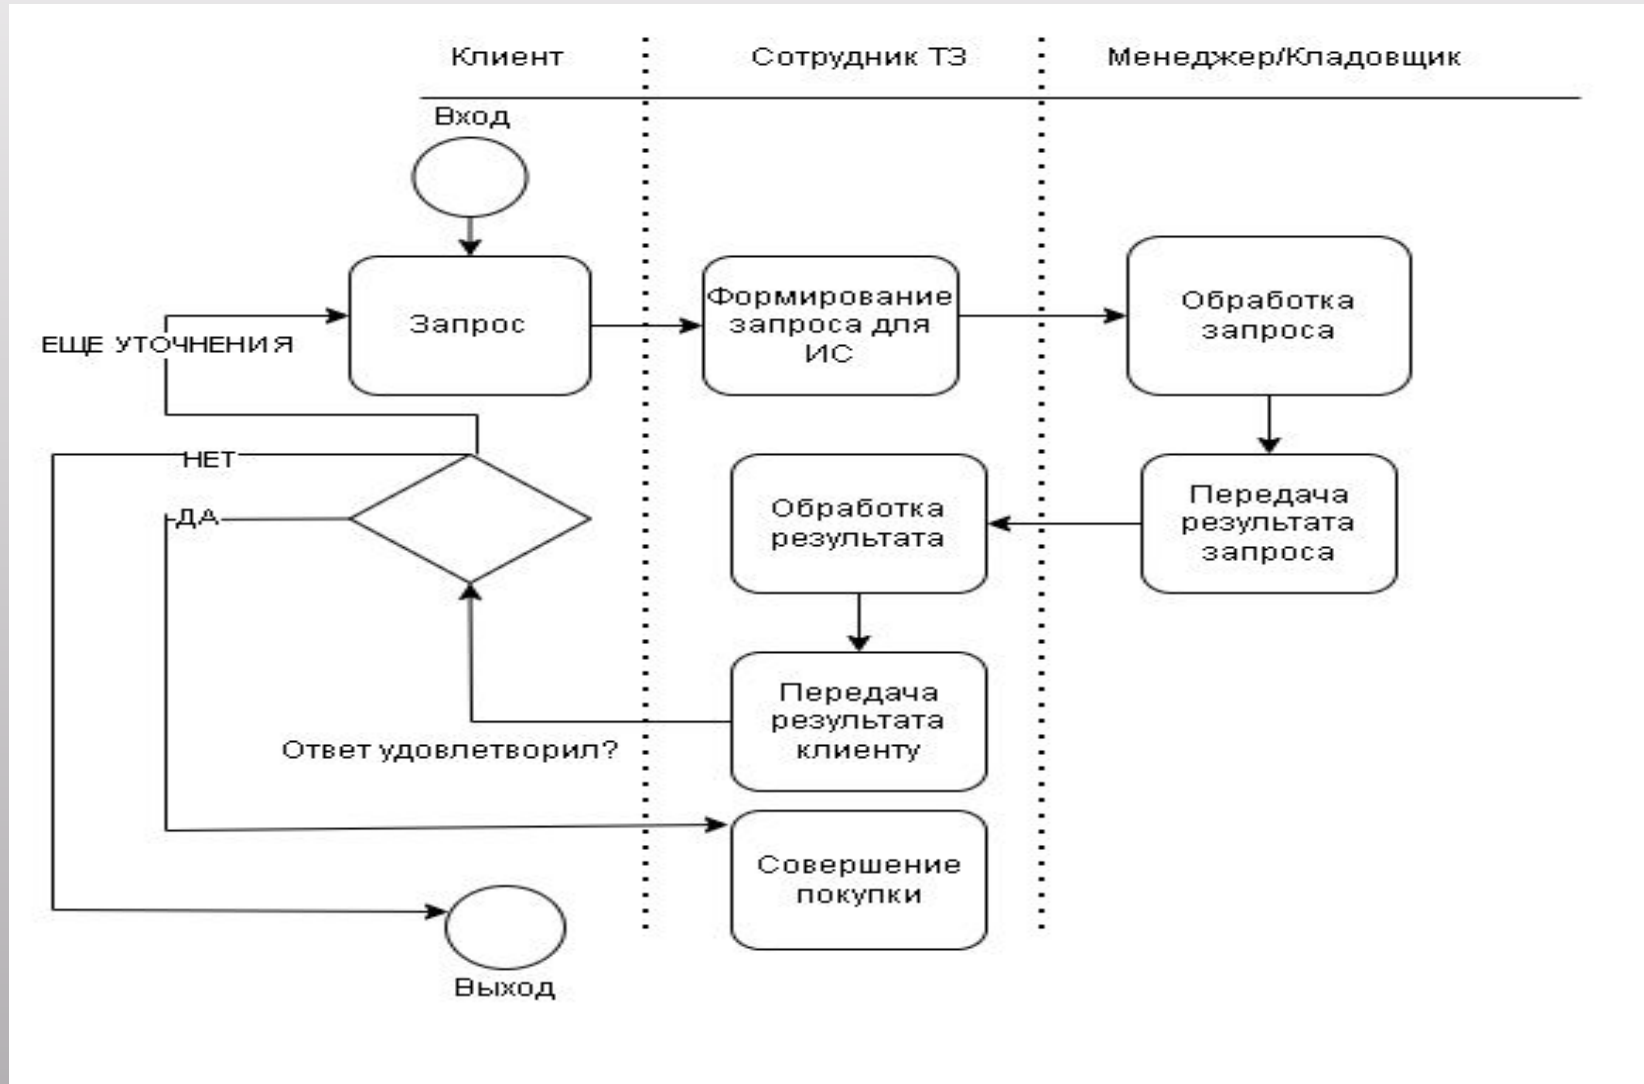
Клиент

Сотрудник ТЗ

Менеджер/Кладовщик

Вход

Запрос

Формирование запроса для ИС

Обработка запроса

ЕЩЕ УТОЧНЕНИЯ

НЕТ

ДА

Обработка результата

Передача результата запроса

Передача результата клиенту

Ответ удовлетворил?

Совершение покупки

Выход